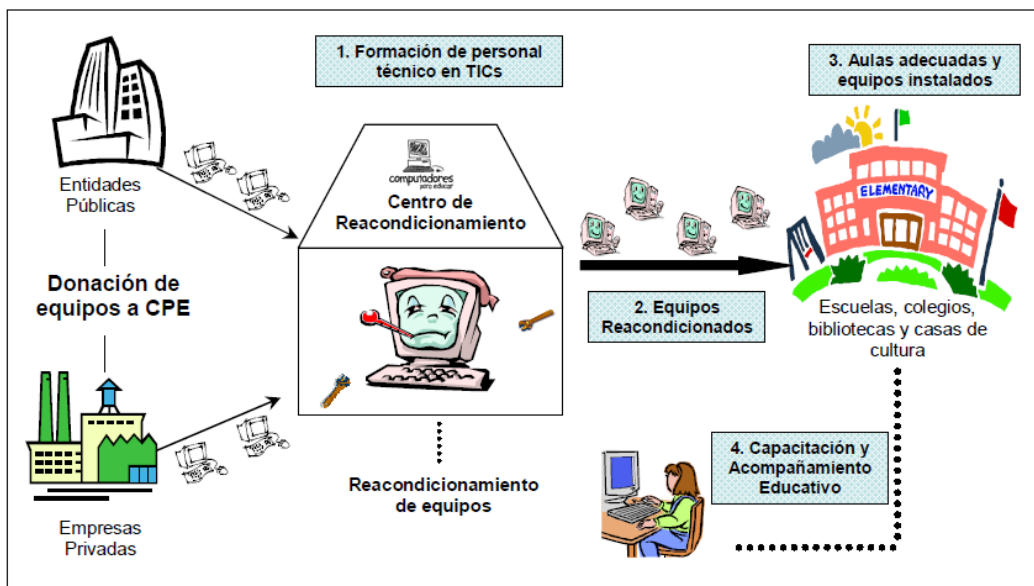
1. Formación de personal técnico en TICs

3. Aulas adecuadas y equipos instalados

Entidades Públicas

computadores para educar

Centro de Reacondicionamiento

ELEMENTARY

Donación de equipos a CPE

2. Equipos Reacondicionados

Escuelas, colegios, bibliotecas y casas de cultura

4. Capacitación y Acompañamiento Educativo

Reacondicionamiento de equipos

Empresas Privadas